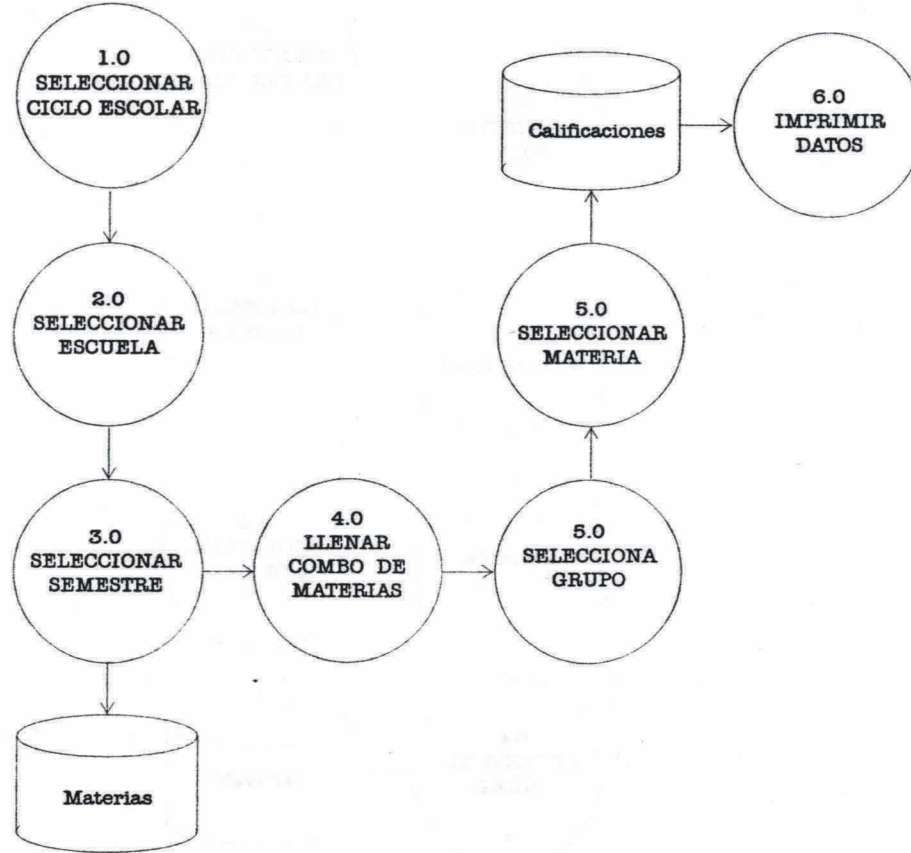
1.0
SELECCIONAR
CICLO ESCOLAR

Calificaciones

6.0
IMPRIMIR
DATOS

2.0
SELECCIONAR
ESCUELA

5.0
SELECCIONAR
MATERIA

3.0
SELECCIONAR
SEMESTRE

4.0
LLENAR
COMBO DE
MATERIAS

5.0
SELECCIONA
GRUPO

Materias